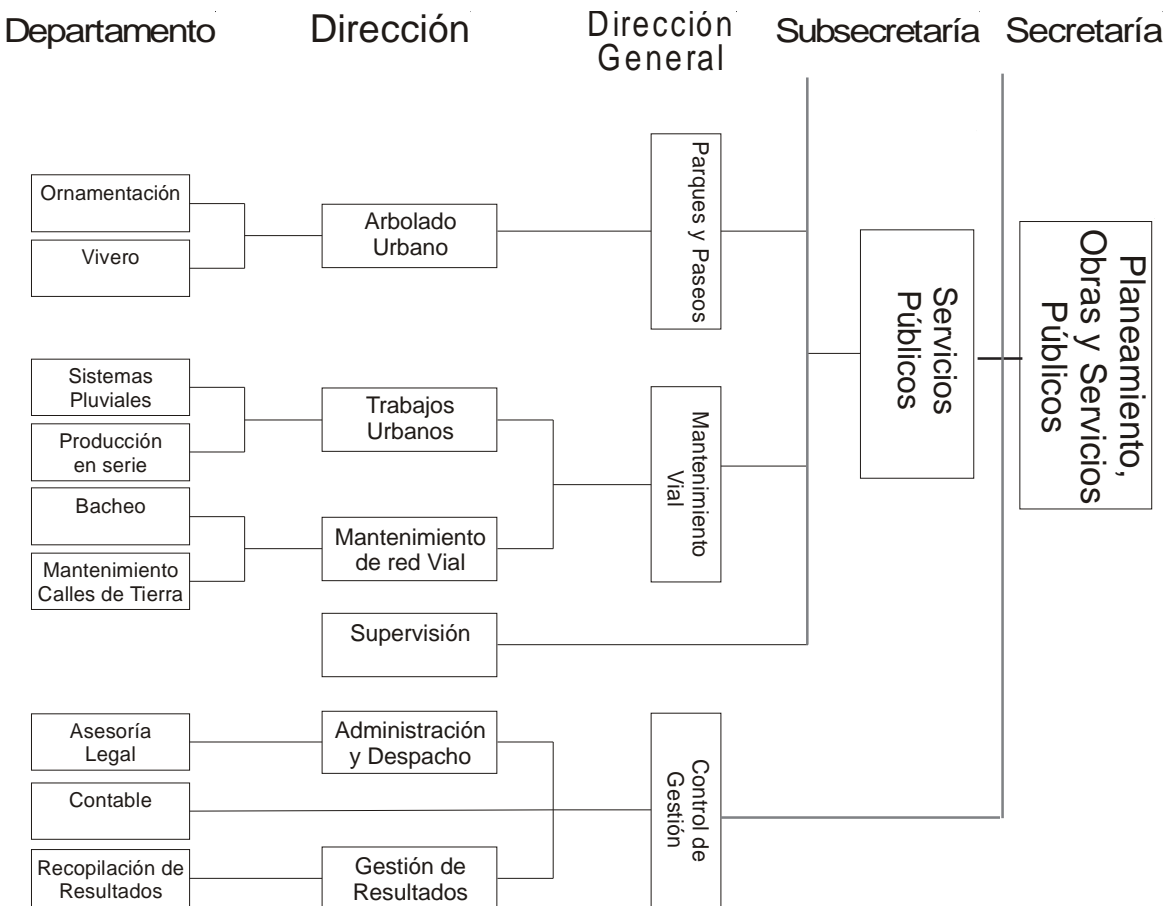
Departamento

Dirección

Dirección General

Subsecretaría

Secretaría

Ornamentación

Vivero

Arbolado Urbano

Parques y Paseos

Servicios Públicos

Planeamiento, Obras y Servicios Públicos

Sistemas Pluviales

Producción en serie

Trabajos Urbanos

Mantenimiento Vial

Bacheo

Mantenimiento Calles de Tierra

Mantenimiento de red Vial

Supervisión

Asesoría Legal

Administración y Despacho

Contable

Control de Gestión

Recopilación de Resultados

Gestión de Resultados